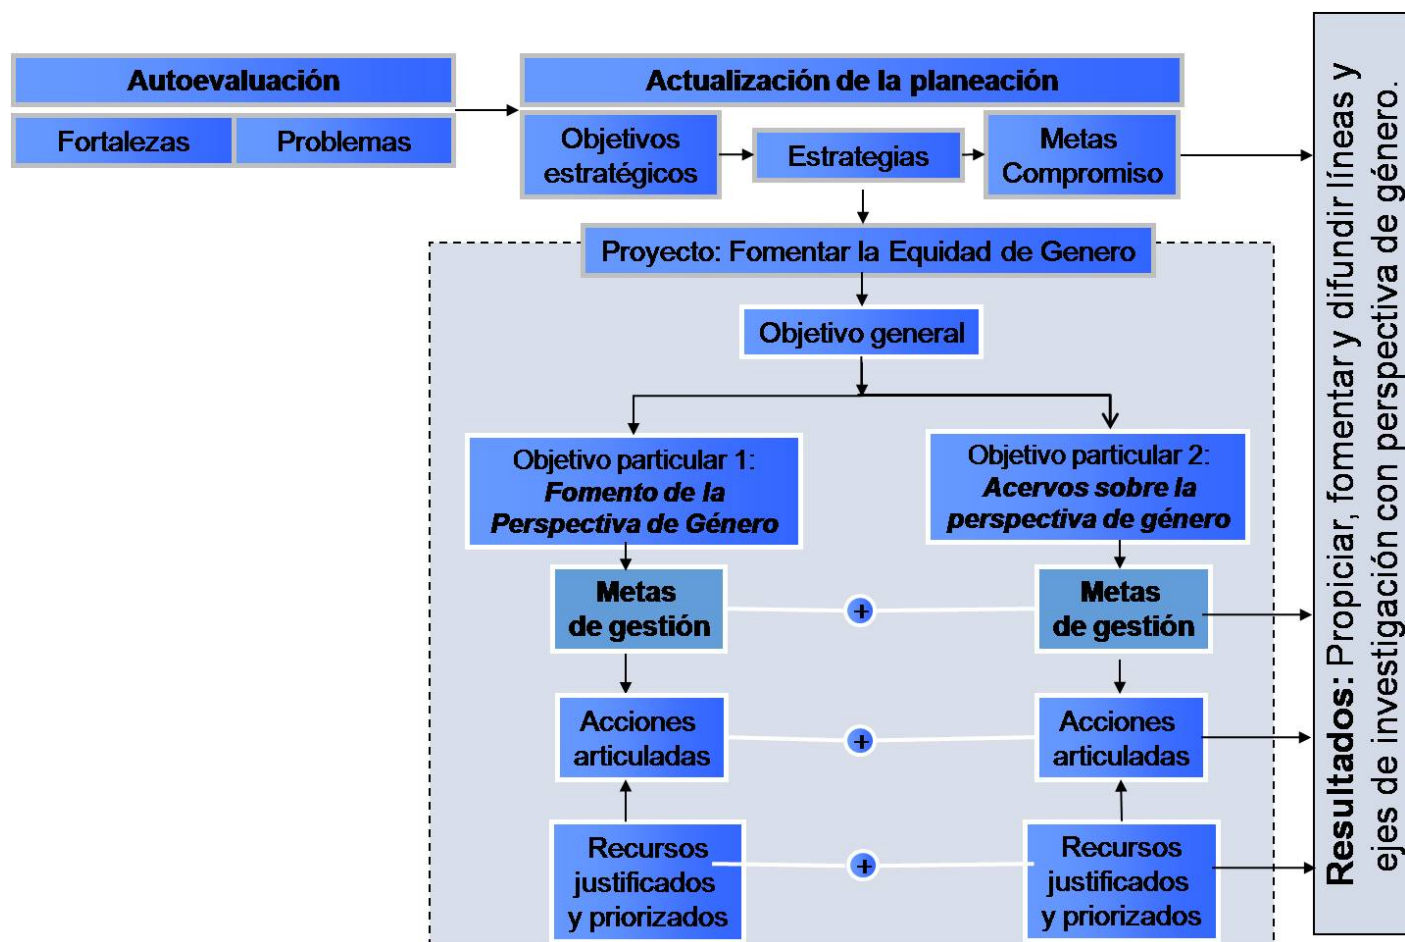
Autoevaluación

Fortalezas

Problemas

Actualización de la planeación

Objetivos estratégicos

Estrategias

Metas Compromiso

Proyecto: Fomentar la Equidad de Genero

Objetivo general

Objetivo particular 1: ***Fomento de la Perspectiva de Género***

Objetivo particular 2: ***Acervos sobre la perspectiva de género***

**Metas de gestión**

+

**Metas de gestión**

Acciones articuladas

+

Acciones articuladas

Recursos justificados y priorizados

+

Recursos justificados y priorizados

**Resultados:** Propiciar, fomentar y difundir líneas y ejes de investigación con perspectiva de género.